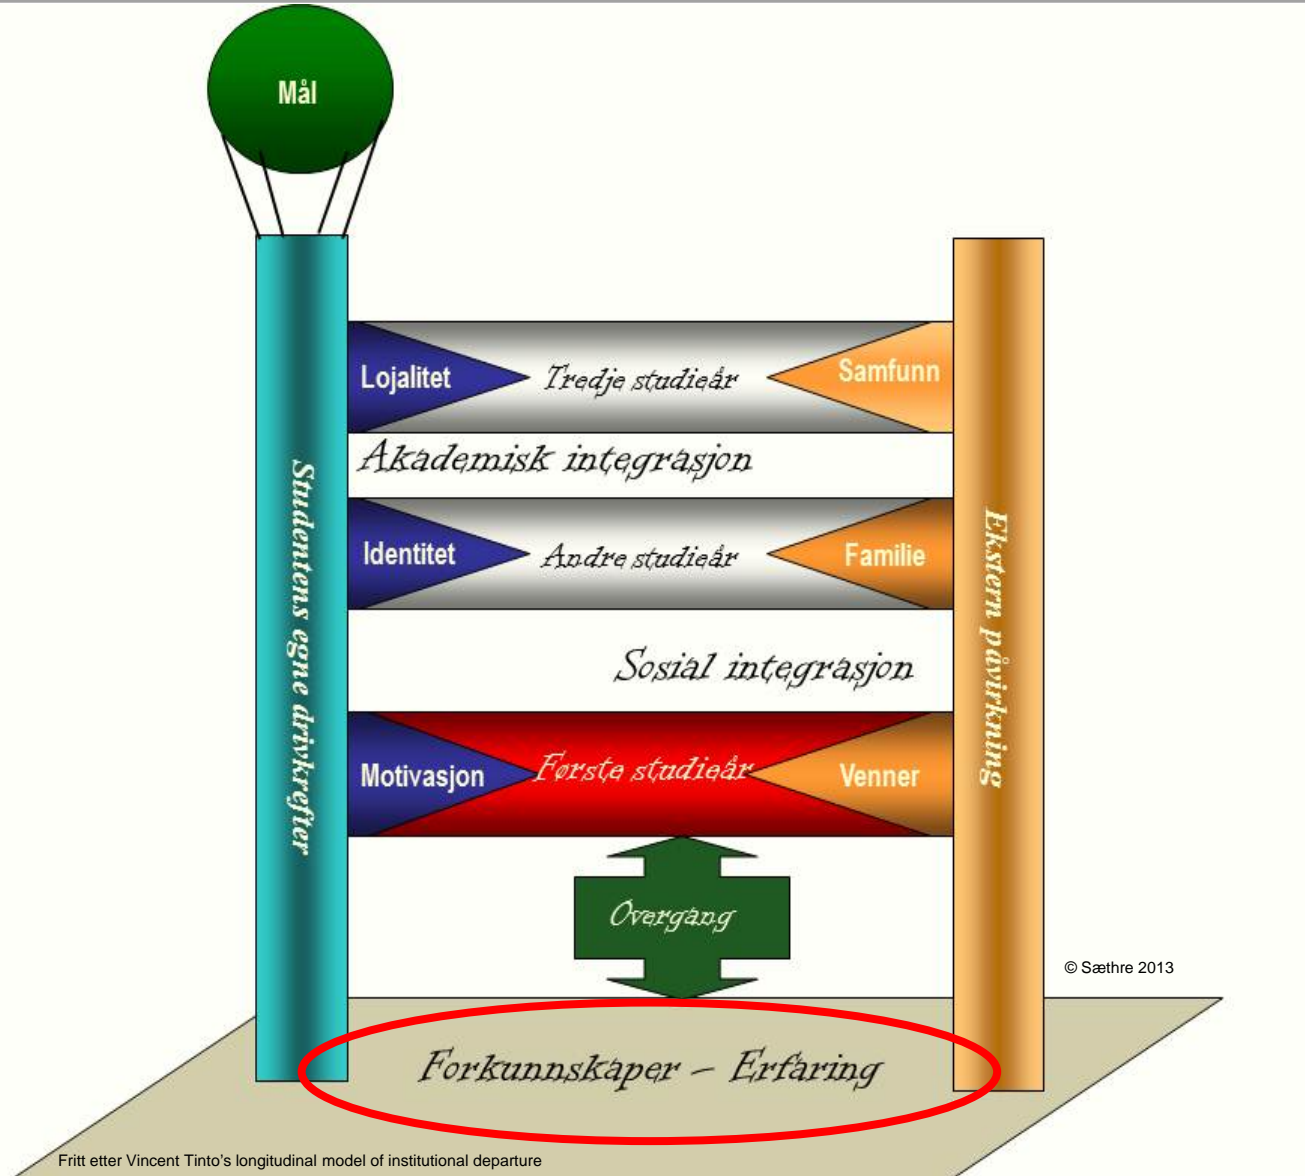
Mål

Studentens egne drivkrefter

Lojalitet
Tredje studieår
Samfunn

Akademisk integrasjon

Identitet
Andre studieår
Familie

Sosial integrasjon

Motivasjon
Første studieår
Venner

Ekstern påvirkning

Overgang

© Sæthre 2013

Forkunnskaper – Erfaring

Fritt etter Vincent Tinto's longitudinal model of institutional departure